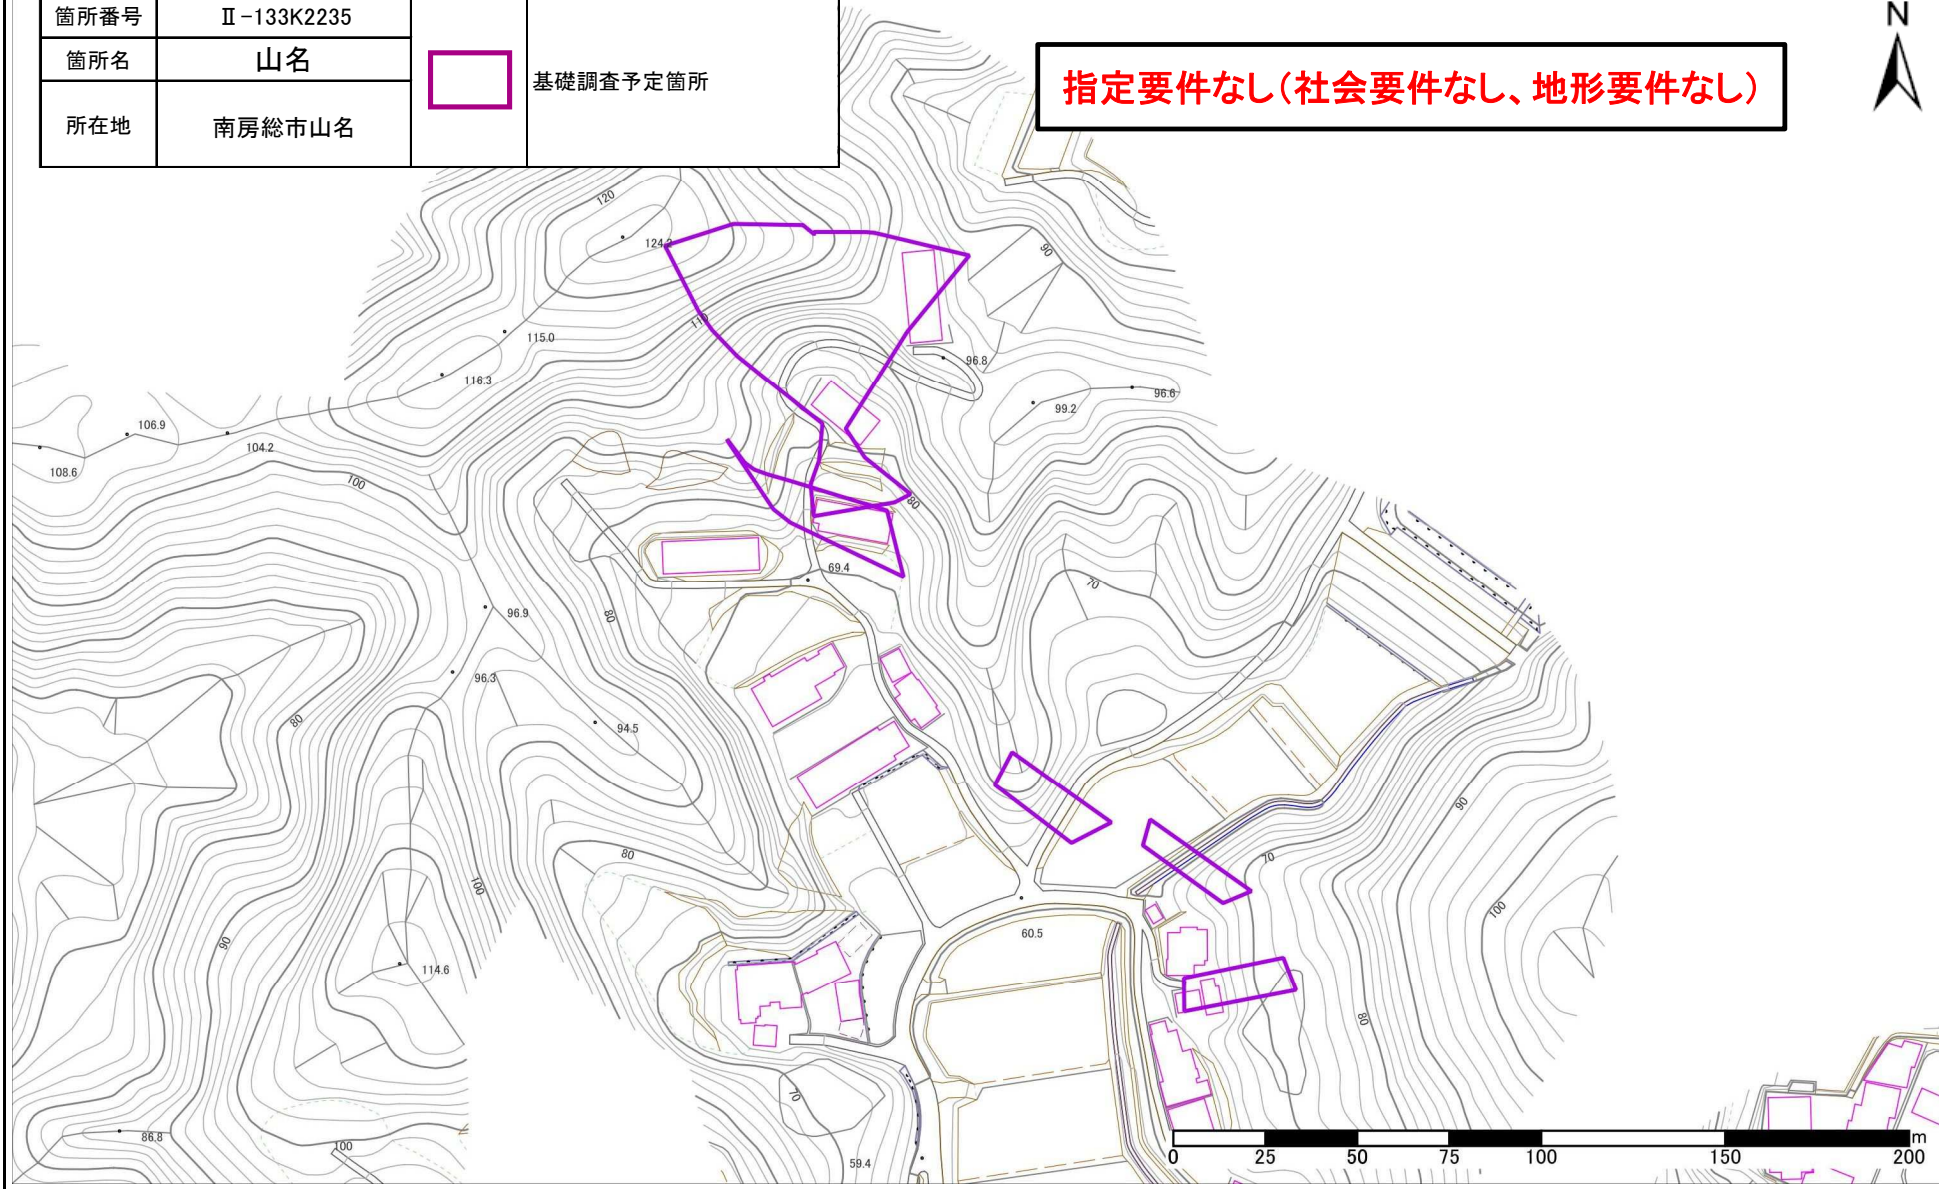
| 箇所番号 | Ⅱ-133K2235 |
|---|---|
| 箇所名 | 山名 |
| 所在地 | 南房総市山名 |

基礎調査予定箇所

指定要件なし(社会要件なし、地形要件なし)

N

120
124.2
110
115.0
116.3
106.9
104.2
108.6
100
96.8
96.6
99.2
90
80
69.4
70
96.9
80
96.3
94.5
80
80
100
90
114.6
60.5
70
90
100
80
86.8
100
70
59.4

0 25 50 75 100 150 200 m